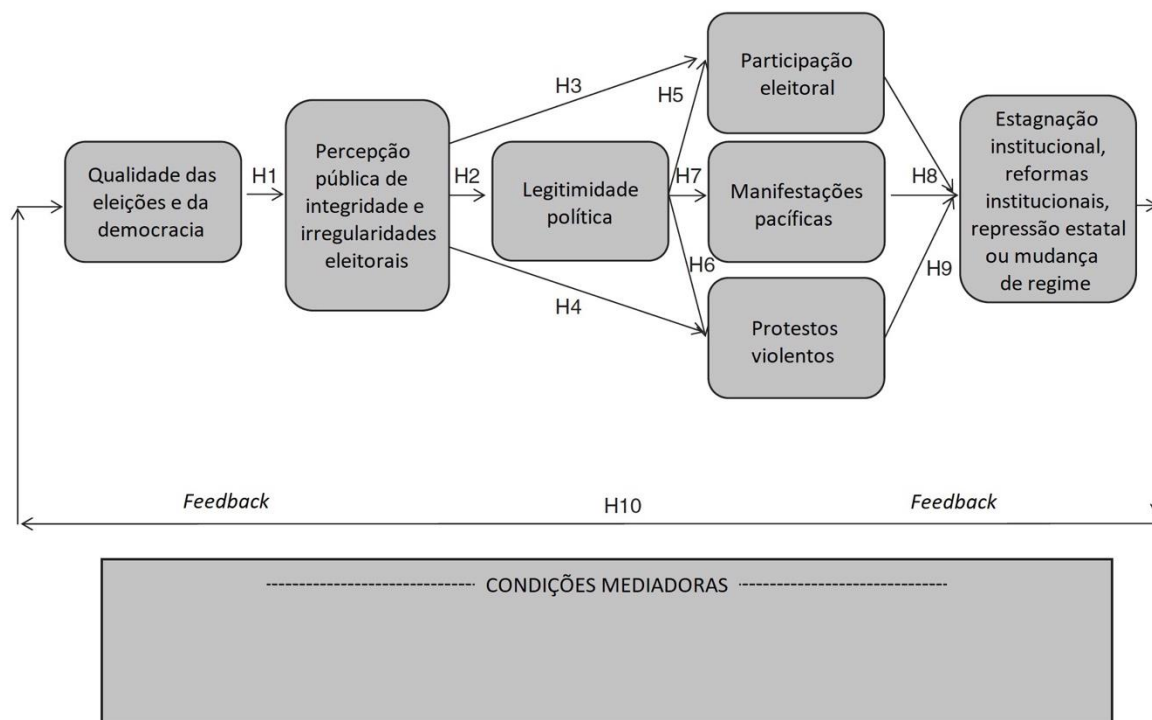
Qualidade das eleições e da democracia

H1

Percepção pública de integridade e irregularidades eleitorais

H3

H2

H4

Legitimidade política

H5

H7

H6

Participação eleitoral

Manifestações pacíficas

Protestos violentos

H8

H9

Estagnação institucional, reformas institucionais, repressão estatal ou mudança de regime

*Feedback*

H10

*Feedback*

------------------------------ CONDIÇÕES MEDIADORAS ------------------------------